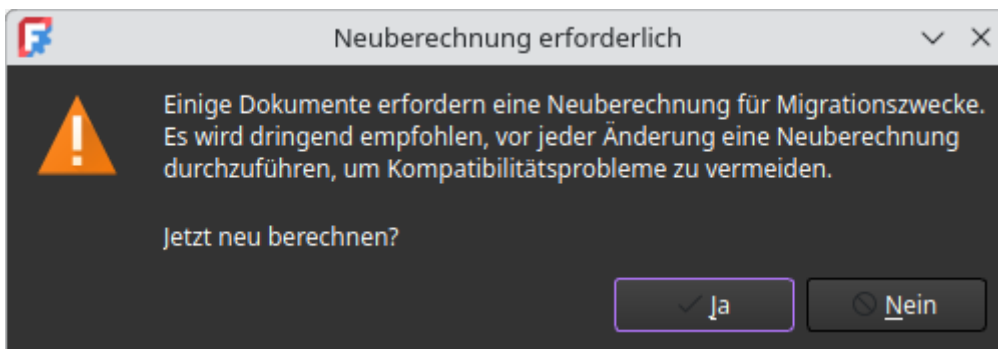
Neuberechnung erforderlich

Einige Dokumente erfordern eine Neuberechnung für Migrationszwecke. Es wird dringend empfohlen, vor jeder Änderung eine Neuberechnung durchzuführen, um Kompatibilitätsprobleme zu vermeiden.

Jetzt neu berechnen?

Ja

Nein